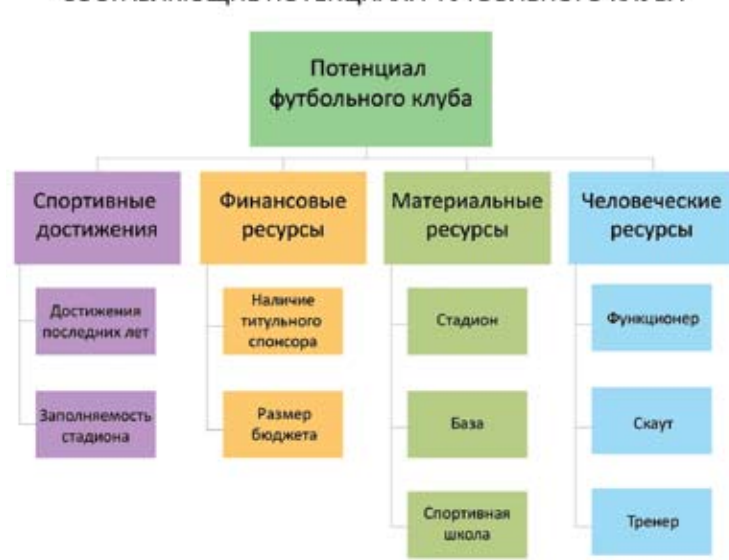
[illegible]

Потенциал футбольного клуба

Спортивные достижения

Достижения последних лет

Заполняемость стадиона

Финансовые ресурсы

Наличие титульного спонсора

Размер бюджета

Материальные ресурсы

Стадион

База

Спортивная школа

Человеческие ресурсы

Функционер

Скаут

Тренер